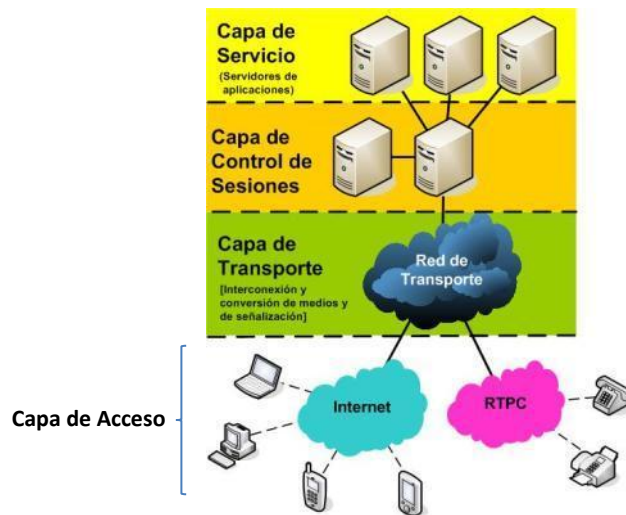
Capa de Servicio
(Servidores de aplicaciones)

Capa de Control de Sesiones

Capa de Transporte
[Interconexión y conversión de medios y de señalización]

Red de Transporte

Capa de Acceso

Internet

RTPC